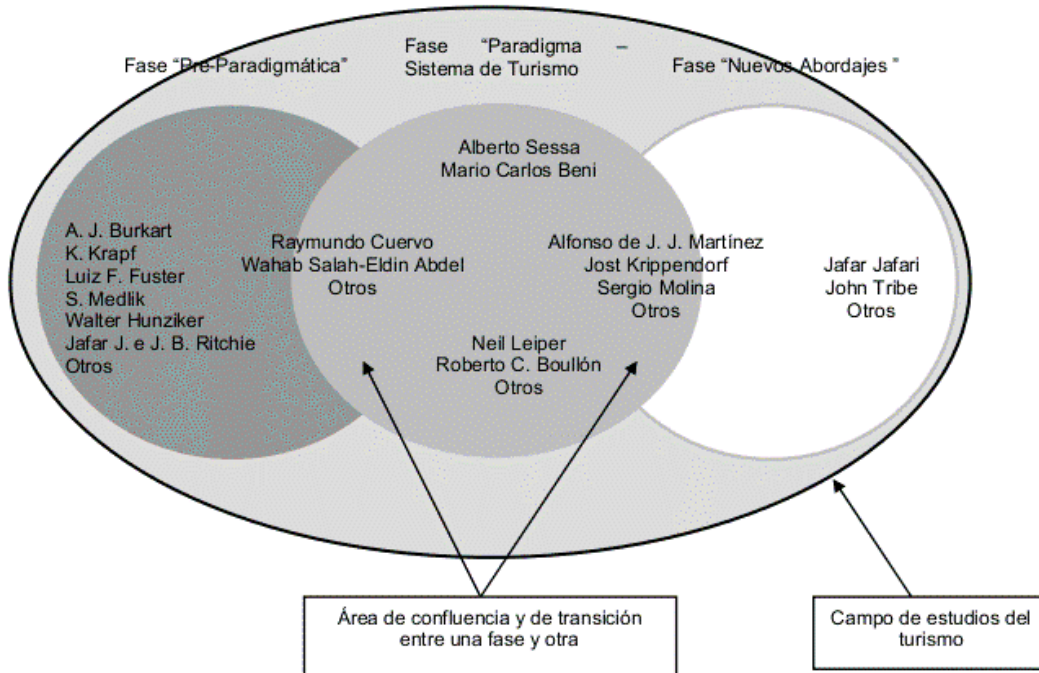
Fase "Pre-Paradigmática"

Fase "Paradigma – Sistema de Turismo

Fase "Nuevos Abordajes "

A. J. Burkart
K. Krapf
Luiz F. Fuster
S. Medlik
Walter Hunziker
Jafar J. e J. B. Ritchie
Otros

Alberto Sessa
Mario Carlos Beni

Raymundo Cuervo
Wahab Salah-Eldin Abdel
Otros

Alfonso de J. J. Martínez
Jost Krippendorf
Sergio Molina
Otros

Neil Leiper
Roberto C. Boullón
Otros

Jafar Jafari
John Tribe
Otros

Área de confluencia y de transición entre una fase y otra

Campo de estudios del turismo